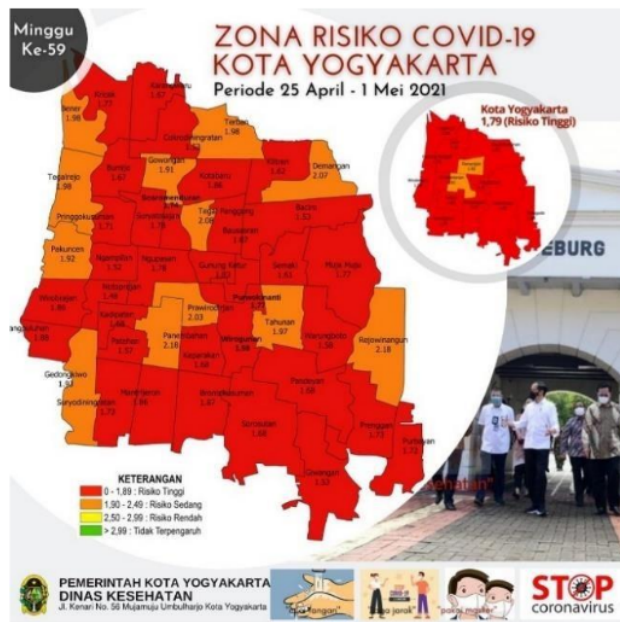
Minggu Ke-59

ZONA RISIKO COVID-19
KOTA YOGYAKARTA
Periode 25 April - 1 Mei 2021

Kota Yogyakarta
1,79 (Risiko Tinggi)

Bener 1.98
Kricak 1.77
Karangwaru 1.67
Terban 1.98
Cokrodiningratan 1.67
Tegalrejo 1.98
Bumijo 1.67
Gowongan 1.91
Kotabaru 1.86
Klitren 1.62
Demangan 2.07
Pringgokusuman 1.71
Sosromenduran 1.54
Sosrowijayan 1.78
Tegal Panggung 2.09
Baciro 1.53
Pakuncen 1.92
Ngampilan 1.52
Ngupasan 1.76
Bausasran 1.87
Gunung Ketur 1.83
Semaki 1.61
Muja Muju 1.77
Wirobrajan 1.80
Notoprajan 1.46
Purwokinanti 1.72
Patangpuluhan 1.80
Kadipaten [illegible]
Prawirodirjan 2.03
Tahunan 1.87
Rejowinangun 2.18
Patehan 1.57
Panembahan 2.18
Mergangsan 1.58
Warungboto 1.58
Gedongkiwo 1.55
Keparakan 1.69
Suryodiningratan 1.72
Mantrijeron 1.86
Brontokusuman 1.81
Pandeyan 1.68
Sorosutan 1.68
Prenggan 1.72
Purbayan 1.72
Giwangan 1.53

KETERANGAN
0 - 1,89 : Risiko Tinggi
1,90 – 2,49 : Risiko Sedang
2,50 – 2,99 : Risiko Rendah
> 2,99 : Tidak Terpengaruh

PEMERINTAH KOTA YOGYAKARTA
DINAS KESEHATAN
Jl. Kenari No. 56 Mujamuju Umbulharjo Kota Yogyakarta

STOP coronavirus